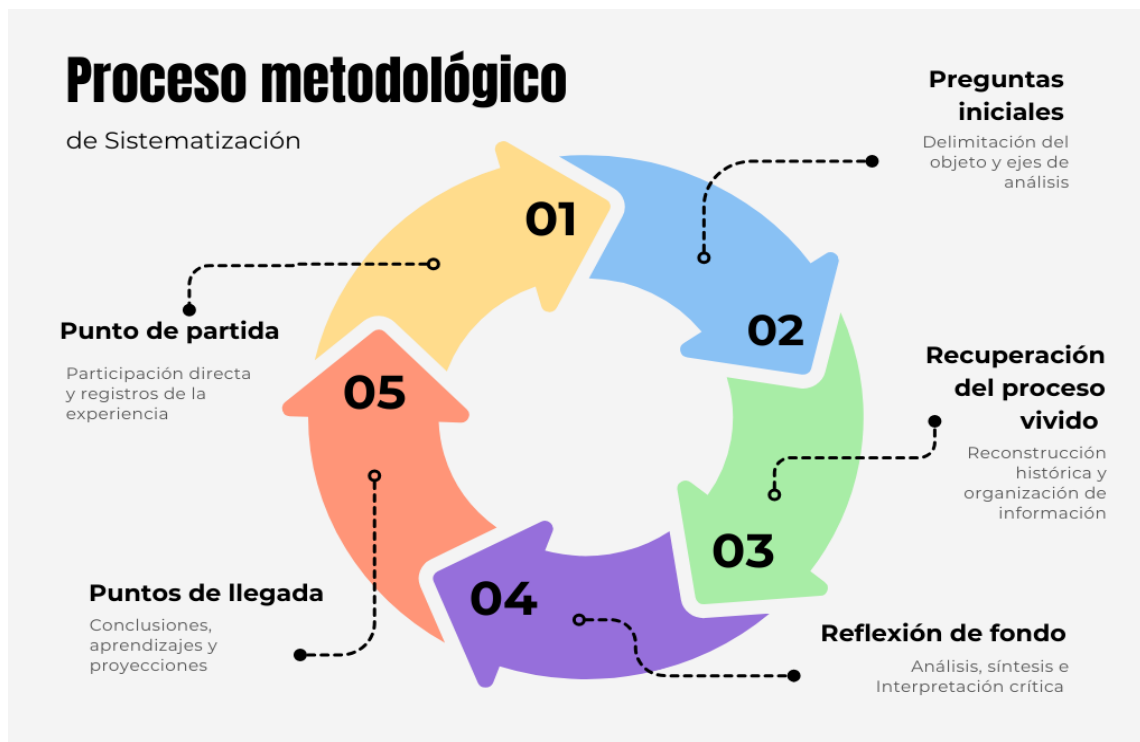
Proceso metodológico

de Sistematización

Preguntas iniciales

Delimitación del objeto y ejes de análisis

01

02

Punto de partida

Participación directa y registros de la experiencia

05

Recuperación del proceso vivido

Reconstrucción histórica y organización de información

03

04

Puntos de llegada

Conclusiones, aprendizajes y proyecciones

Reflexión de fondo

Análisis, síntesis e Interpretación crítica